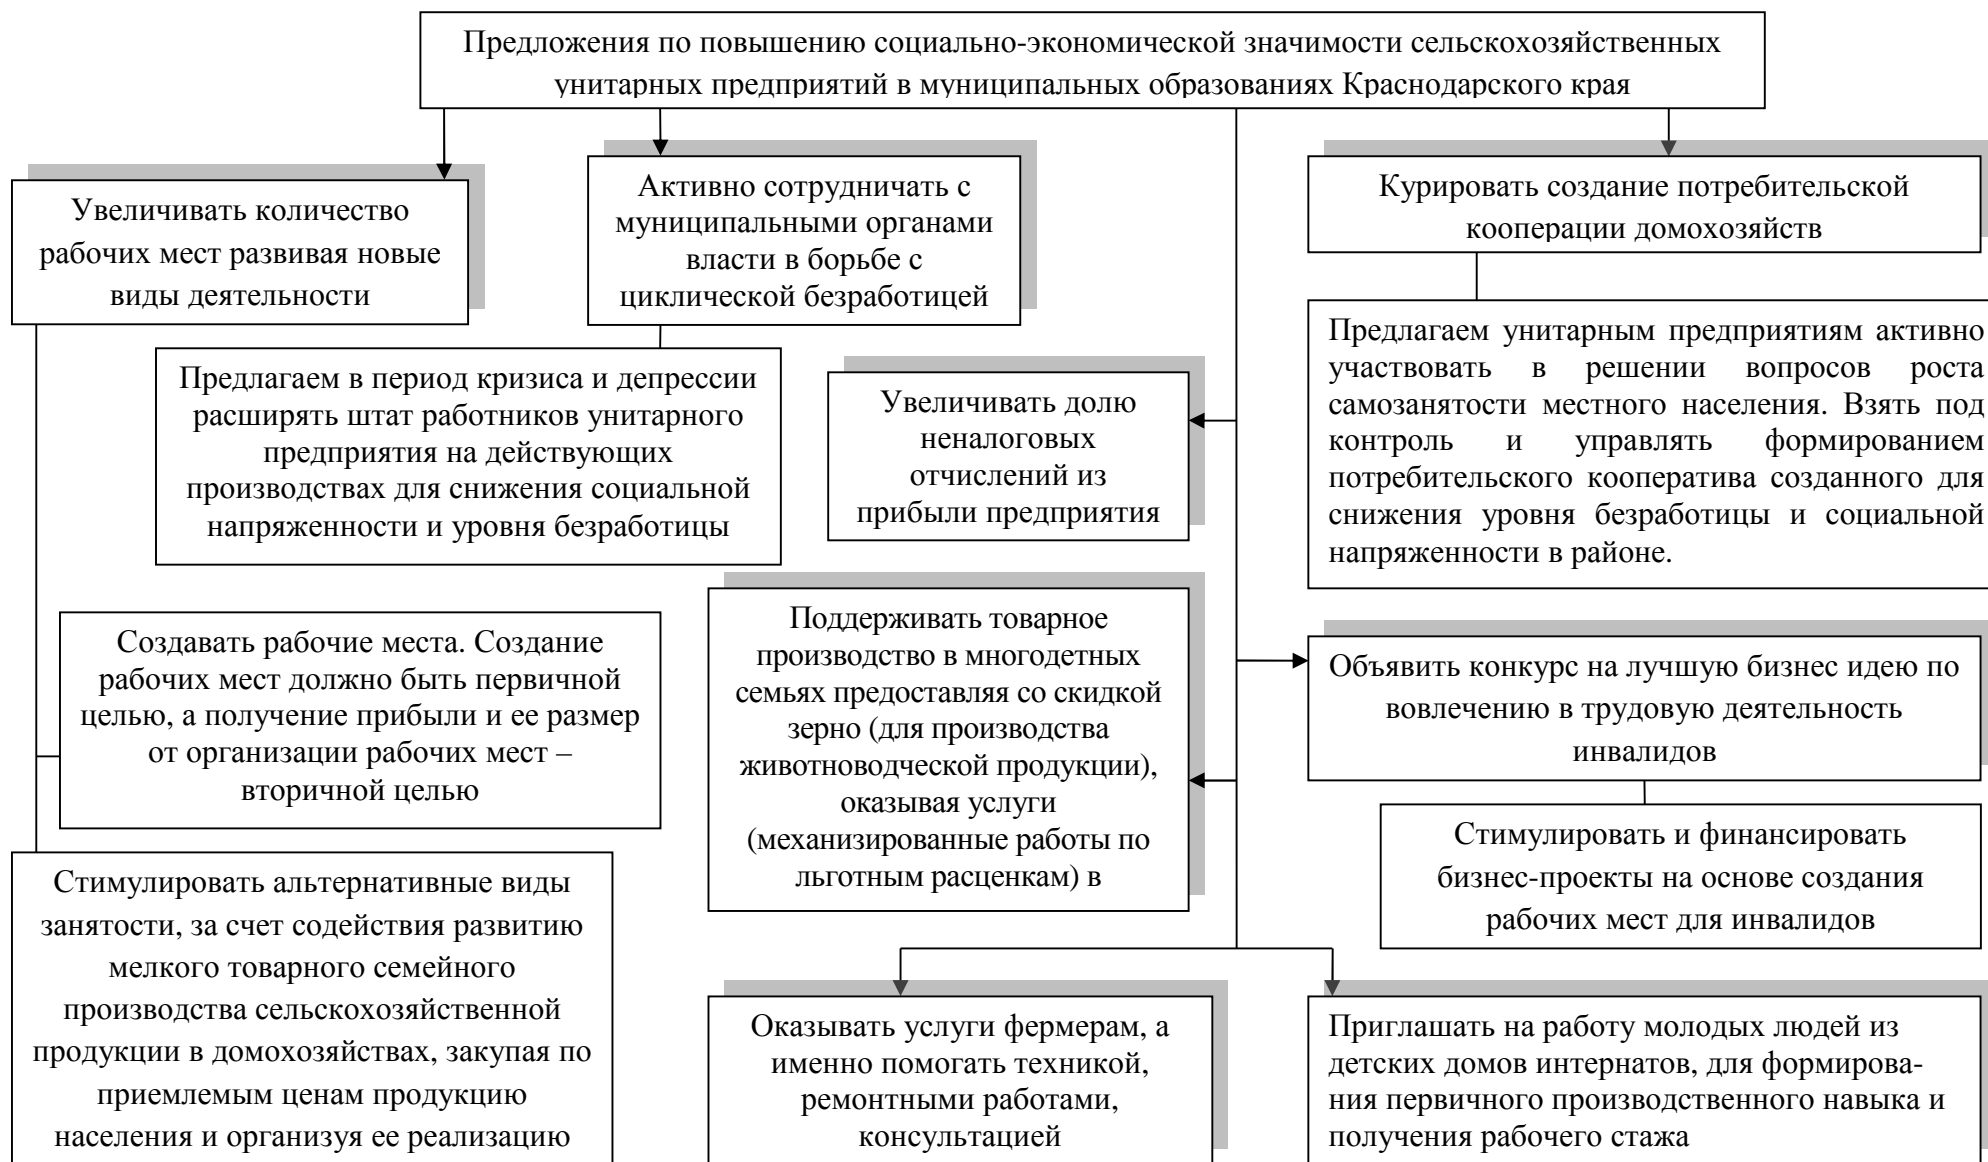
Предложения по повышению социально-экономической значимости сельскохозяйственных унитарных предприятий в муниципальных образованиях Краснодарского края

Увеличивать количество рабочих мест развивая новые виды деятельности

Активно сотрудничать с муниципальными органами власти в борьбе с циклической безработицей

Курировать создание потребительской кооперации домохозяйств

Предлагаем в период кризиса и депрессии расширять штат работников унитарного предприятия на действующих производствах для снижения социальной напряженности и уровня безработицы

Увеличивать долю неналоговых отчислений из прибыли предприятия

Предлагаем унитарным предприятиям активно участвовать в решении вопросов роста самозанятости местного населения. Взять под контроль и управлять формированием потребительского кооператива созданного для снижения уровня безработицы и социальной напряженности в районе.

Создавать рабочие места. Создание рабочих мест должно быть первичной целью, а получение прибыли и ее размер от организации рабочих мест – вторичной целью

Поддерживать товарное производство в многодетных семьях предоставляя со скидкой зерно (для производства животноводческой продукции), оказывая услуги (механизированные работы по льготным расценкам) в

Объявить конкурс на лучшую бизнес идею по вовлечению в трудовую деятельность инвалидов

Стимулировать и финансировать бизнес-проекты на основе создания рабочих мест для инвалидов

Стимулировать альтернативные виды занятости, за счет содействия развитию мелкого товарного семейного производства сельскохозяйственной продукции в домохозяйствах, закупая по приемлемым ценам продукцию населения и организуя ее реализацию

Оказывать услуги фермерам, а именно помогать техникой, ремонтными работами, консультацией

Приглашать на работу молодых людей из детских домов интернатов, для формирования первичного производственного навыка и получения рабочего стажа